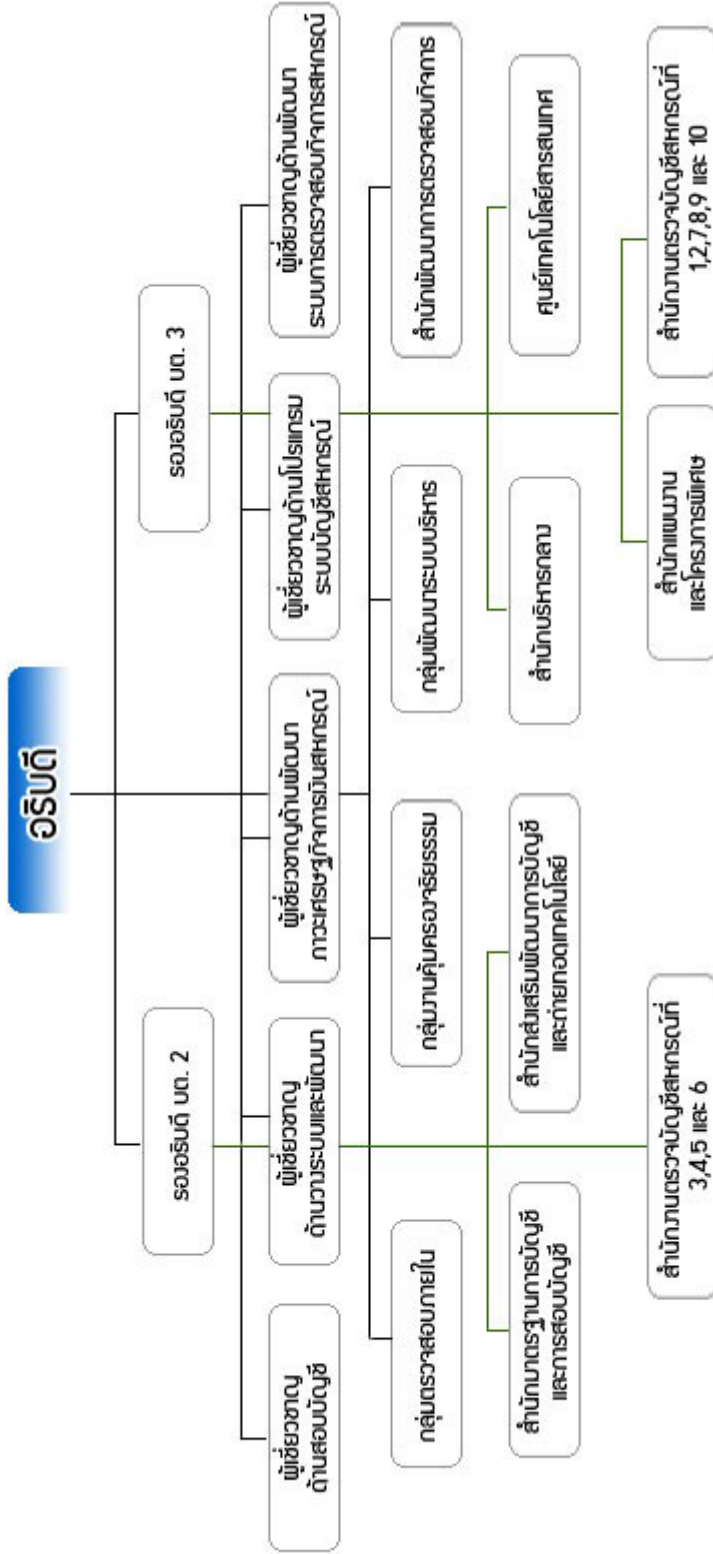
อธิบดี

รองอธิบดี บต. 2

รองอธิบดี บต. 3

ผู้เชี่ยวชาญ ด้านสอบบัญชี

ผู้เชี่ยวชาญ ด้านวางระบบและพัฒนา

ผู้เชี่ยวชาญด้านพัฒนา ภาวะเศรษฐกิจการเงินสหกรณ์

ผู้เชี่ยวชาญด้านโปรแกรม ระบบบัญชีสหกรณ์

ผู้เชี่ยวชาญด้านพัฒนา ระบบการตรวจสอบกิจการสหกรณ์

กลุ่มตรวจสอบภายใน

กลุ่มงานคุ้มครองจริยธรรม

กลุ่มพัฒนาระบบบริหาร

สำนักพัฒนาการตรวจสอบกิจการ

สำนักมาตรฐานการบัญชี และการสอบบัญชี

สำนักส่งเสริมพัฒนาการบัญชี และถ่ายทอดเทคโนโลยี

สำนักบริหารกลาง

ศูนย์เทคโนโลยีสารสนเทศ

สำนักงานตรวจบัญชีสหกรณ์ที่ 3,4,5 และ 6

สำนักแผนงาน และโครงการพิเศษ

สำนักงานตรวจบัญชีสหกรณ์ที่ 1,2,7,8,9 และ 10